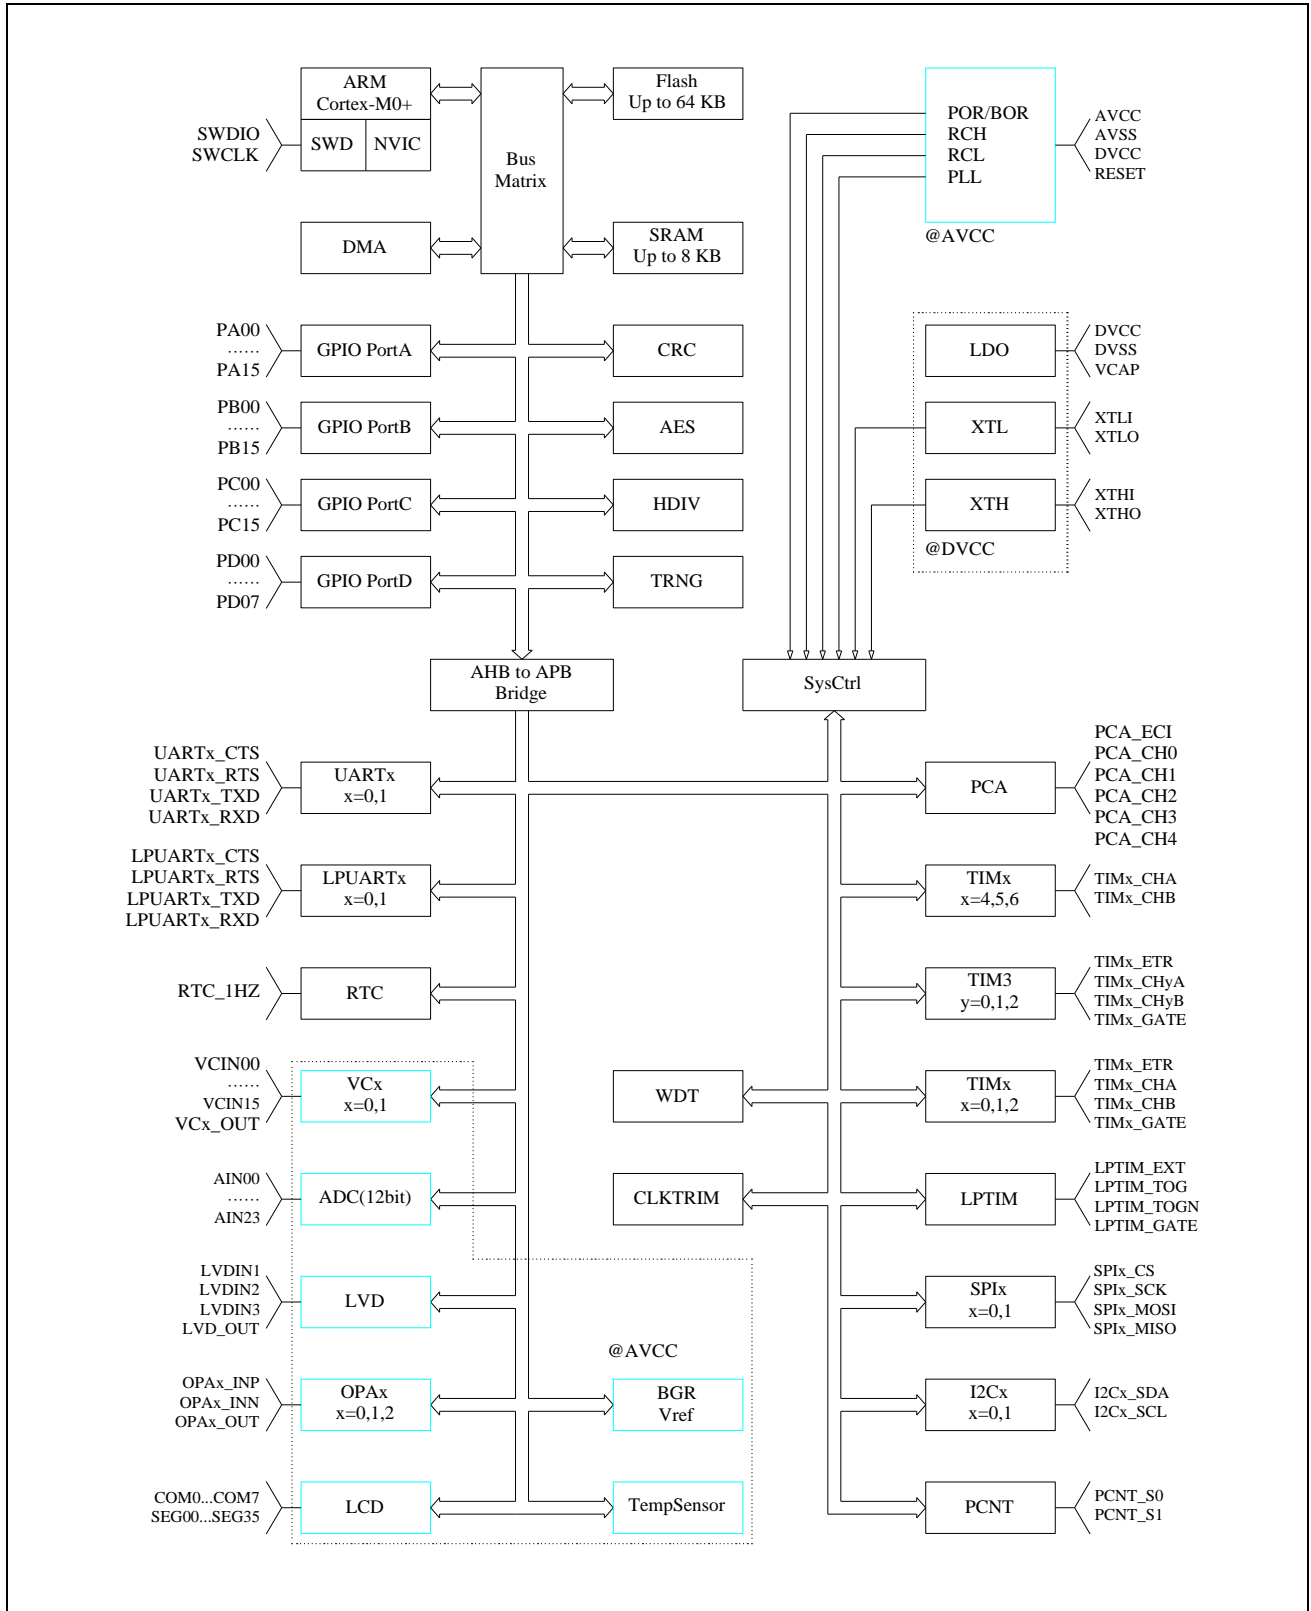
ARM
Cortex-M0+
SWD
NVIC
SWDIO
SWCLK
Bus
Matrix
Flash
Up to 64 KB
DMA
SRAM
Up to 8 KB
POR/BOR
RCH
RCL
PLL
AVCC
AVSS
DVCC
RESET
@AVCC
PA00
......
PA15
GPIO PortA
CRC
PB00
......
PB15
GPIO PortB
AES
PC00
......
PC15
GPIO PortC
HDIV
PD00
......
PD07
GPIO PortD
TRNG
LDO
DVCC
DVSS
VCAP
XTL
XTLI
XTLO
XTH
XTHI
XTHO
@DVCC
AHB to APB
Bridge
SysCtrl
UARTx_CTS
UARTx_RTS
UARTx_TXD
UARTx_RXD
UARTx
x=0,1
PCA
PCA_ECI
PCA_CH0
PCA_CH1
PCA_CH2
PCA_CH3
PCA_CH4
LPUARTx_CTS
LPUARTx_RTS
LPUARTx_TXD
LPUARTx_RXD
LPUARTx
x=0,1
TIMx
x=4,5,6
TIMx_CHA
TIMx_CHB
RTC_1HZ
RTC
TIM3
y=0,1,2
TIMx_ETR
TIMx_CHyA
TIMx_CHyB
TIMx_GATE
VCIN00
......
VCIN15
VCx_OUT
VCx
x=0,1
WDT
TIMx
x=0,1,2
TIMx_ETR
TIMx_CHA
TIMx_CHB
TIMx_GATE
AIN00
......
AIN23
ADC(12bit)
CLKTRIM
LPTIM
LPTIM_EXT
LPTIM_TOG
LPTIM_TOGN
LPTIM_GATE
LVDIN1
LVDIN2
LVDIN3
LVD_OUT
LVD
SPIx
x=0,1
SPIx_CS
SPIx_SCK
SPIx_MOSI
SPIx_MISO
@AVCC
OPAx_INP
OPAx_INN
OPAx_OUT
OPAx
x=0,1,2
BGR
Vref
I2Cx
x=0,1
I2Cx_SDA
I2Cx_SCL
COM0...COM7
SEG00...SEG35
LCD
TempSensor
PCNT
PCNT_S0
PCNT_S1